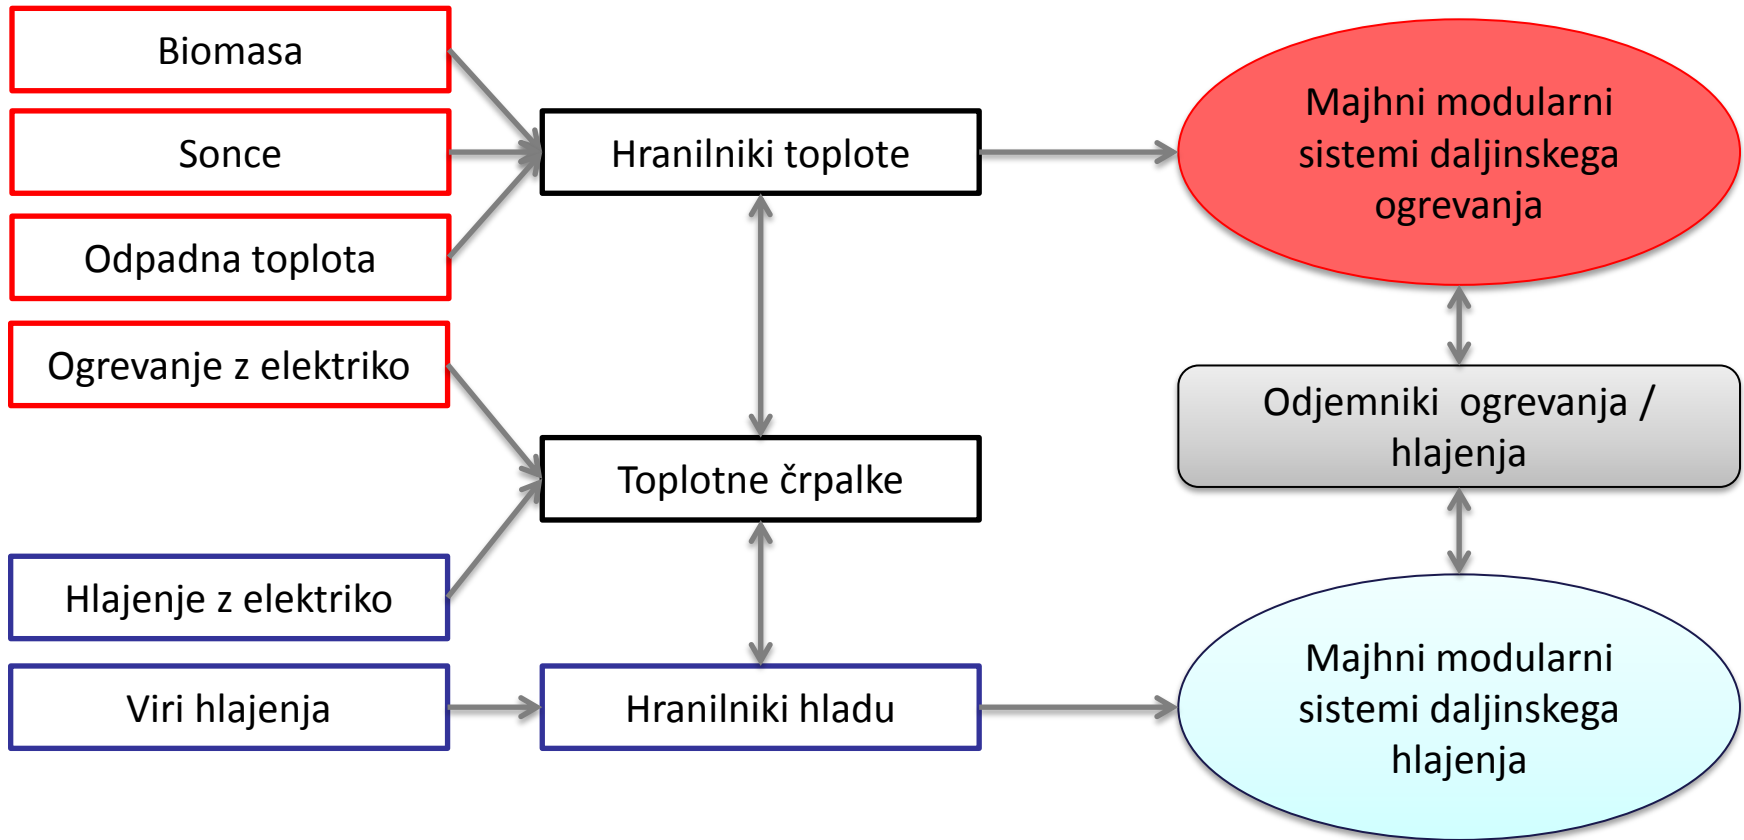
Biomasa

Sonce

Odpadna toplota

Ogrevanje z elektriko

Hlajenje z elektriko

Viri hlajenja

Hranilniki toplote

Toplotne črpalke

Hranilniki hladu

Majhni modularni sistemi daljinskega ogrevanja

Odjemniki ogrevanja / hlajenja

Majhni modularni sistemi daljinskega hlajenja